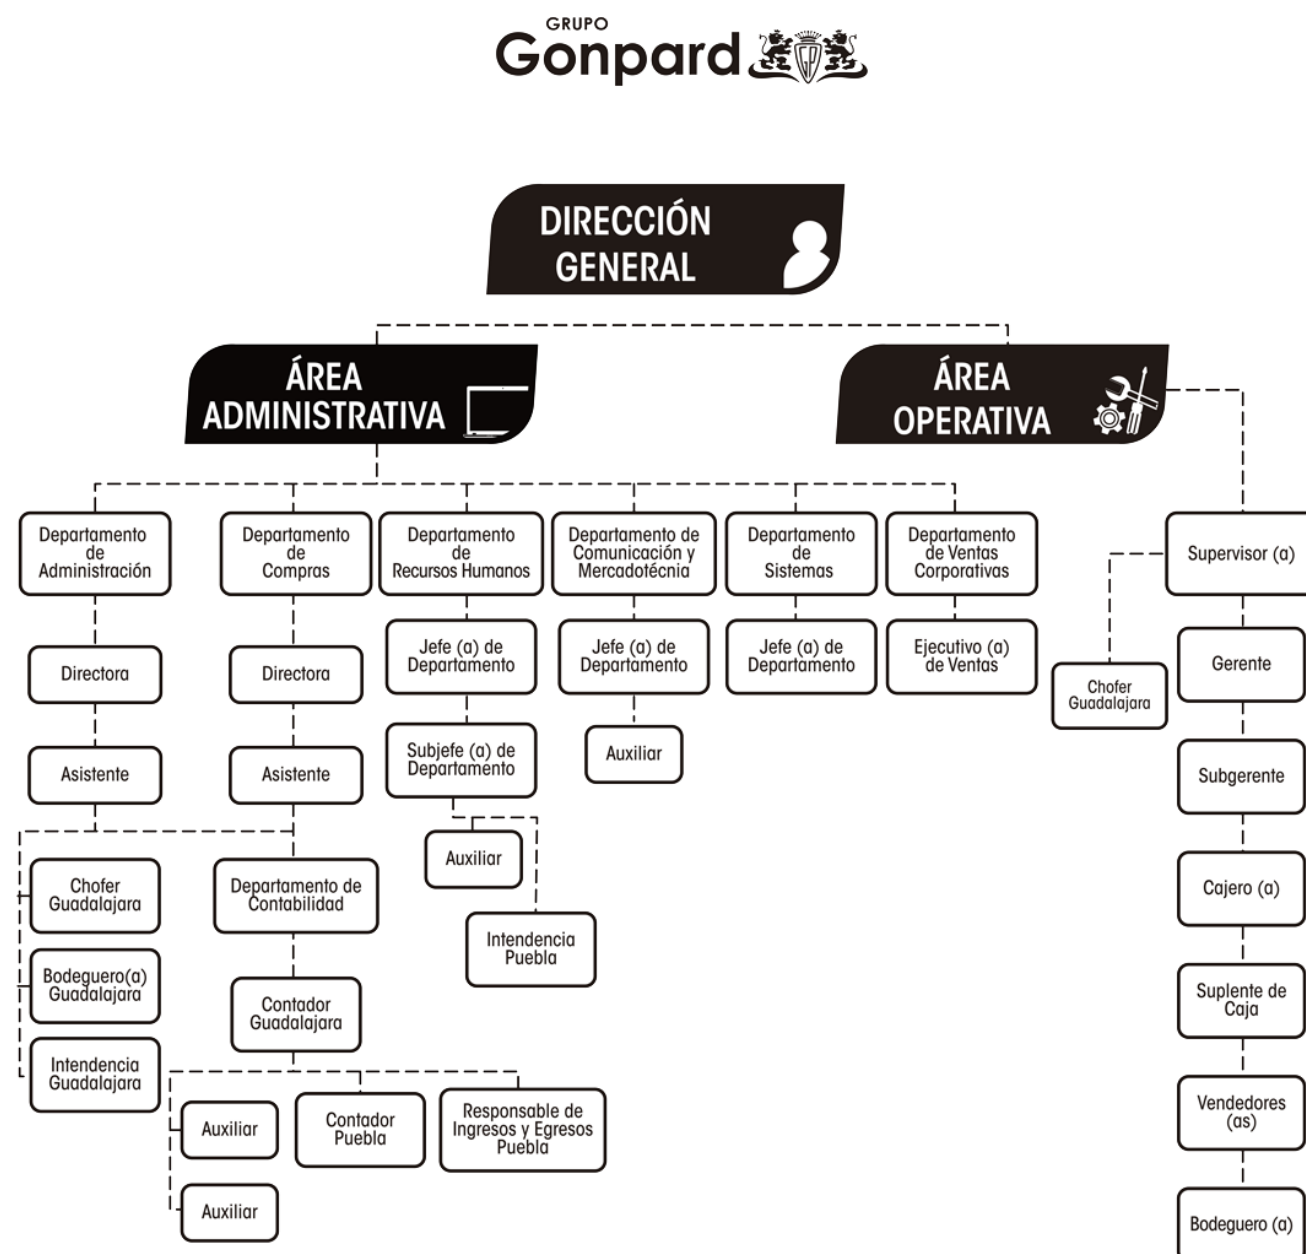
GRUPO
Gonpard

DIRECCIÓN GENERAL

ÁREA ADMINISTRATIVA

ÁREA OPERATIVA

Departamento de Administración

Directora

Asistente

Chofer Guadalajara

Bodeguero(a) Guadalajara

Intendencia Guadalajara

Departamento de Compras

Directora

Asistente

Departamento de Contabilidad

Contador Guadalajara

Auxiliar

Auxiliar

Contador Puebla

Responsable de Ingresos y Egresos Puebla

Departamento de Recursos Humanos

Jefe (a) de Departamento

Subjefe (a) de Departamento

Auxiliar

Intendencia Puebla

Departamento de Comunicación y Mercadotécnia

Jefe (a) de Departamento

Auxiliar

Departamento de Sistemas

Jefe (a) de Departamento

Departamento de Ventas Corporativas

Ejecutivo (a) de Ventas

Supervisor (a)

Chofer Guadalajara

Gerente

Subgerente

Cajero (a)

Suplente de Caja

Vendedores (as)

Bodeguero (a)